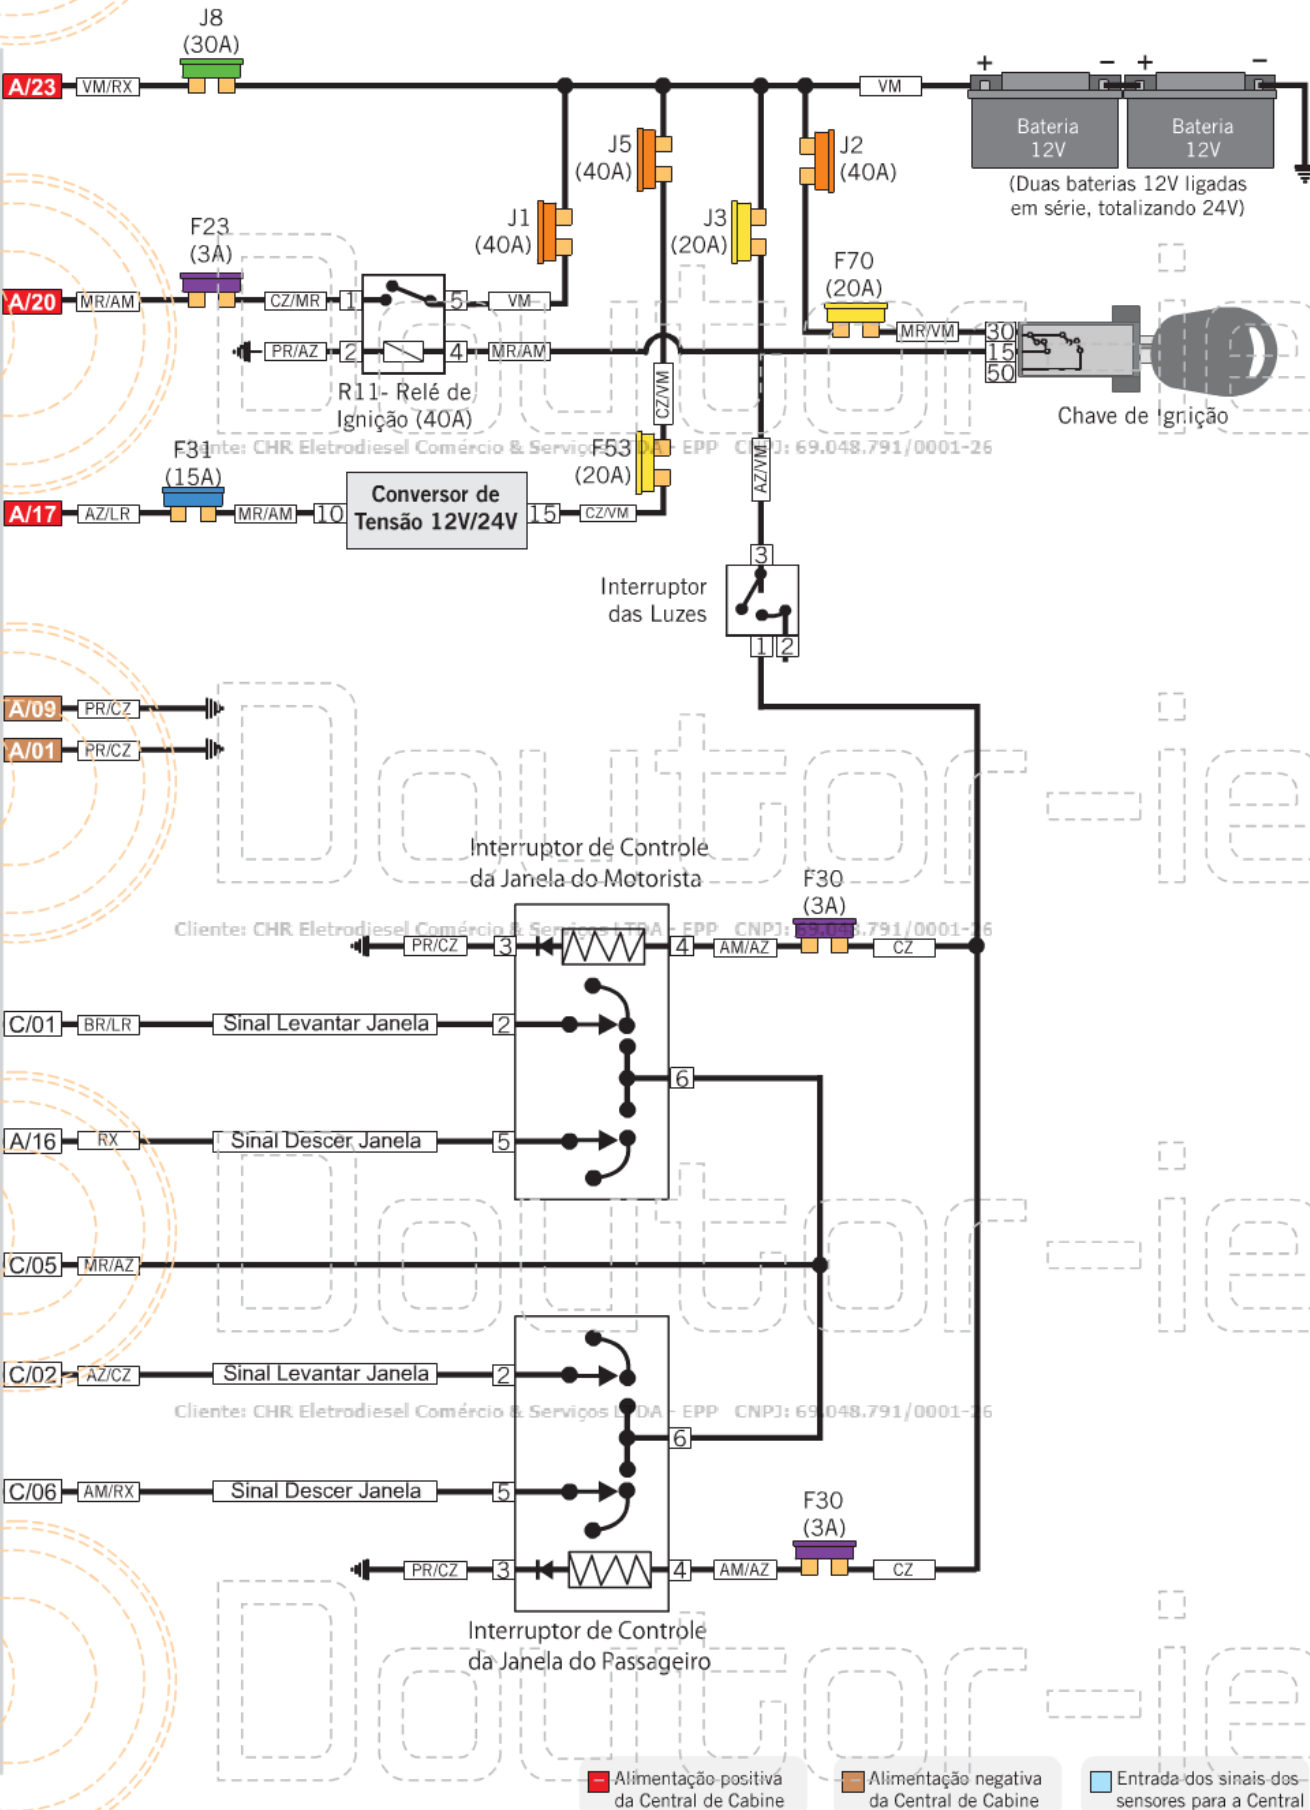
J8
(30A)

A/23 VM/RX

VM

+ − + −
Bateria 12V
Bateria 12V
(Duas baterias 12V ligadas em série, totalizando 24V)

J5
(40A)

J2
(40A)

J1
(40A)

J3
(20A)

F23
(3A)

F70
(20A)

A/20 MR/AM

CZ/MR 1 5 VM

MR/VM 30 15 50

PR/AZ 2 4 MR/AM

R11- Relé de Ignição (40A)

Chave de Ignição

CZ/VM

F31
(15A)

Cliente: CHR Eletrodiesel Comércio & Serviços LTDA - EPP CNPJ: 69.048.791/0001-26

F53
(20A)

AZ/VM

A/17 AZ/LR MR/AM 10 Conversor de Tensão 12V/24V 15 CZ/VM

3
Interruptor das Luzes
1 2

A/09 PR/CZ
A/01 PR/CZ

Interruptor de Controle da Janela do Motorista

F30
(3A)

Cliente: CHR Eletrodiesel Comércio & Serviços LTDA - EPP CNPJ: 69.048.791/0001-26

PR/CZ 3 4 AM/AZ CZ

C/01 BR/LR Sinal Levantar Janela 2

6

A/16 RX Sinal Descer Janela 5

C/05 MR/AZ

C/02 AZ/CZ Sinal Levantar Janela 2

Cliente: CHR Eletrodiesel Comércio & Serviços LTDA - EPP CNPJ: 69.048.791/0001-26

6

C/06 AM/RX Sinal Descer Janela 5

F30
(3A)

PR/CZ 3 4 AM/AZ CZ

Interruptor de Controle da Janela do Passageiro

Alimentação positiva da Central de Cabine
Alimentação negativa da Central de Cabine
Entrada dos sinais dos sensores para a Central